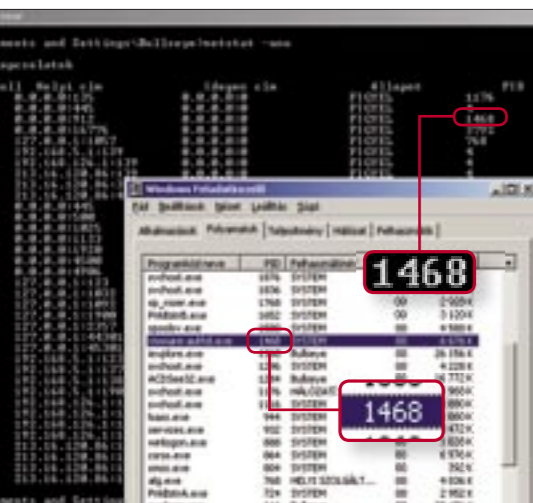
ments and Settings\Bellsoye>netstat -ano

apcsolatok

Helyi cím    Idegen cím    Állapot    PID
FIGYEL    1176
FIGYEL    4
FIGYEL    1468
FIGYEL    764
FIGYEL    4

Windows Feladatkezelő

Fájl  Beállítások  Nézet  Leállítás  Súgó

Alkalmazások  Folyamatok  Teljesítmény  Hálózat  Felhasználók

1468

| Programkód neve | PID | Felhasználónév | | |
|---|---|---|---|---|
| svchost.exe | 1076 | SYSTEM | | |
| svchost.exe | 1036 | SYSTEM | | |
| sp_rsser.exe | 1768 | SYSTEM | 00 | 2 920 K |
| PhBtsrv.exe | 1452 | SYSTEM | 00 | 3 120 K |
| spoolsv.exe | | SYSTEM | 00 | 4 580 K |
| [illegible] | 1468 | SYSTEM | 00 | |
| iexplore.exe | | Bellsoye | 00 | 26 156 K |
| svchost.exe | | SYSTEM | 00 | 4 228 K |
| ACDSee32.exe | | Bellsoye | 00 | |
| svchost.exe | | HÁLÓZAT | | |
| svchost.exe | | SYSTEM | | |
| lsass.exe | 944 | SYSTEM | | |
| services.exe | 932 | SYSTEM | | |
| winlogon.exe | 888 | SYSTEM | | |
| csrss.exe | 864 | SYSTEM | | |
| smss.exe | 804 | SYSTEM | 00 | 392 K |
| afg.exe | 760 | HELYI SZOLGÁLT... | 00 | 4 608 K |
| PhBtIBok.exe | 724 | SYSTEM | 00 | 2 952 K |

1468